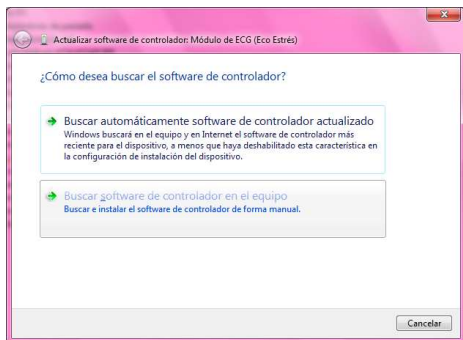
Actualizar software de controlador: Módulo de ECG (Eco Estrés)

¿Cómo desea buscar el software de controlador?

Buscar automáticamente software de controlador actualizado
Windows buscará en el equipo y en Internet el software de controlador más reciente para el dispositivo, a menos que haya deshabilitado esta característica en la configuración de instalación del dispositivo.

Buscar software de controlador en el equipo
Buscar e instalar el software de controlador de forma manual.

Cancelar